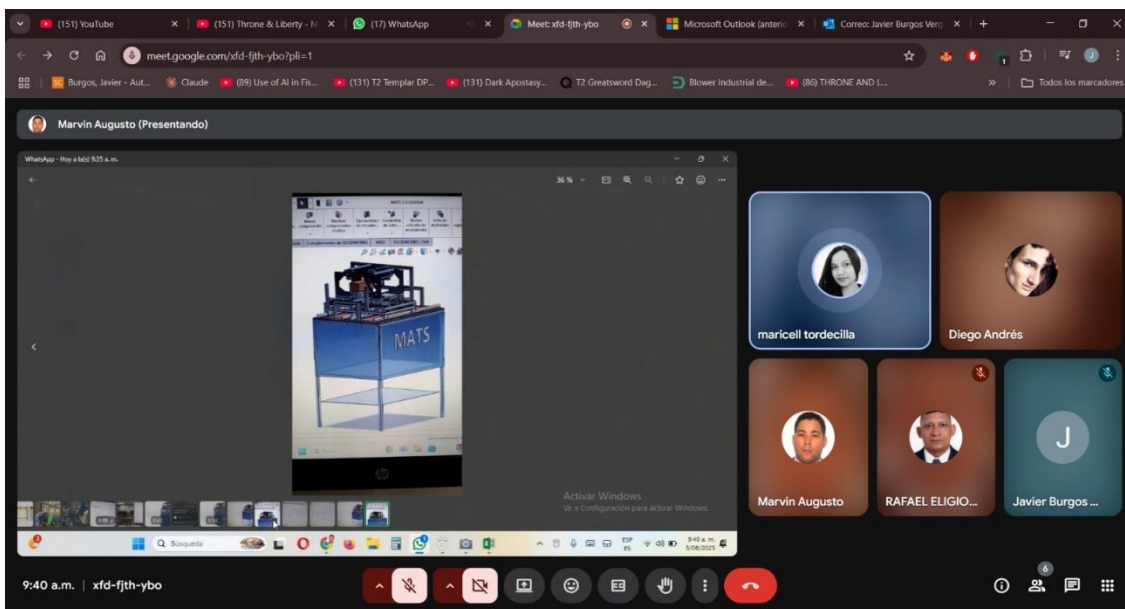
(151) YouTube
(151) Throne & Liberty - N
(17) WhatsApp
Meet: xfd-fjth-ybo
Microsoft Outlook (anterio
Correo: Javier Burgos Verg
meet.google.com/xfd-fjth-ybo?pli=1
Burgos, Javier - Aut...
Claude
(89) Use of AI in Fis...
(131) T2 Templar DP...
(131) Dark Apostasy...
T2 Greatsword Dag...
Blower Industrial de...
(86) THRONE AND L...
Todos los marcadores

Marvin Augusto (Presentando)

WhatsApp - Hoy a la(s) 9:35 a. m.
36 %
MATS
Activar Windows
Ve a Configuración para activar Windows.
Búsqueda
ESP ES
9:40 a. m. 5/08/2025

maricell tordecilla
Diego Andrés
Marvin Augusto
RAFAEL ELIGIO...
J
Javier Burgos ...

9:40 a.m. | xfd-fjth-ybo
6